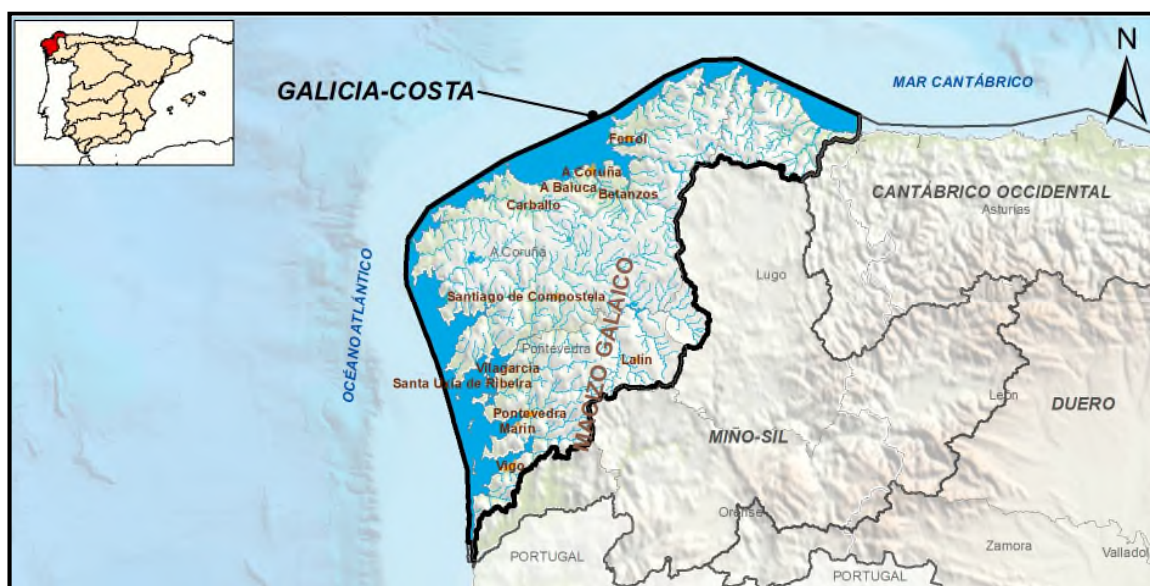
GALICIA-COSTA

MAR CANTÁBRICO

N

Ferrol

A Coruña

A Baluca

Betanzos

Carballo

CANTÁBRICO OCCIDENTAL

Asturias

A Coruña

OCÉANO ATLÁNTICO

Lugo

MACIZO GALAICO

Santiago de Compostela

Pontevedra

Lalín

Vilagarcía

Santa Uxía de Ribeira

León

DUERO

Pontevedra

Marín

MIÑO-SIL

Vigo

Ourense

PORTUGAL

Zamora

PORTUGAL

Vallad